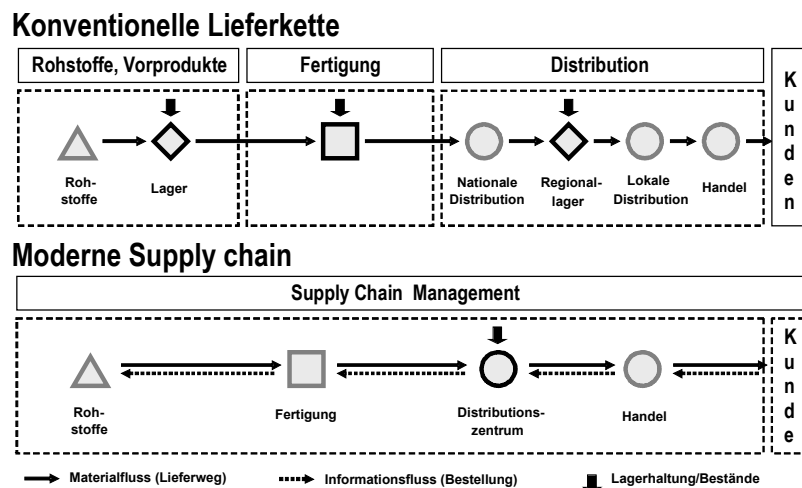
Konventionelle Lieferkette

Rohstoffe, Vorprodukte

Fertigung

Distribution

Kunden

Rohstoffe

Lager

Nationale Distribution

Regionallager

Lokale Distribution

Handel

Moderne Supply chain

Supply Chain Management

Kunde

Rohstoffe

Fertigung

Distributionszentrum

Handel

Materialfluss (Lieferweg)

Informationsfluss (Bestellung)

Lagerhaltung/Bestände